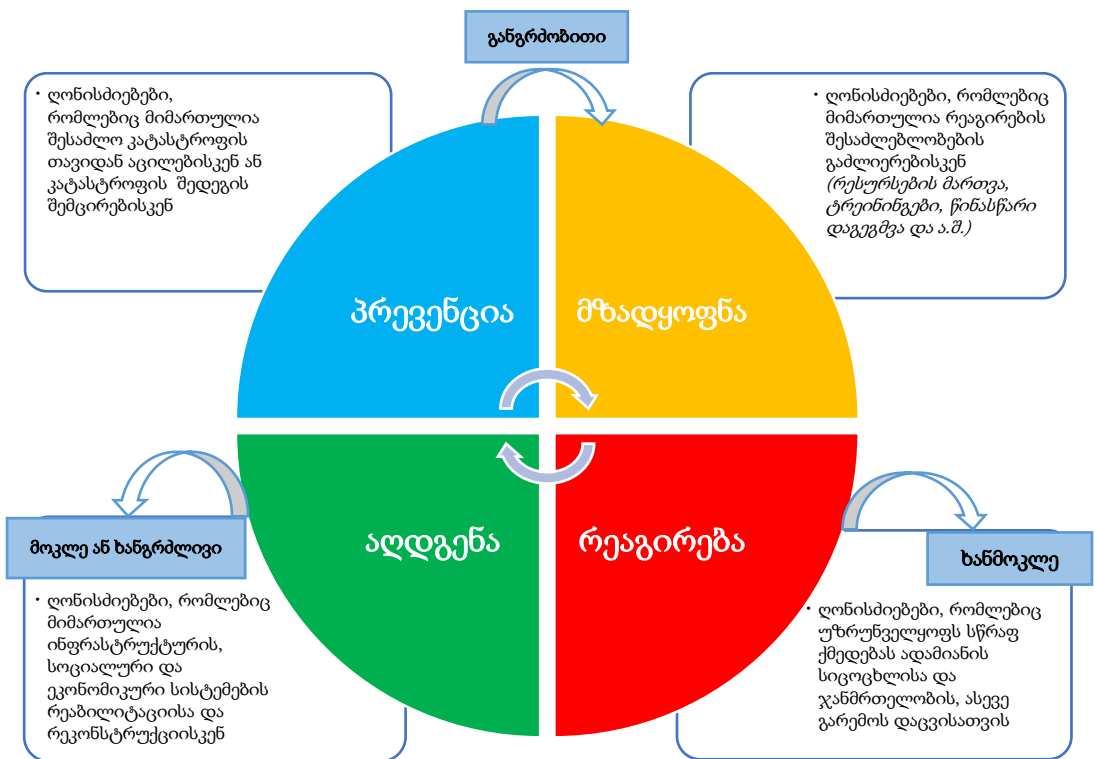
განგრძობითი

• ღონისძიებები, რომლებიც მიმართულია შესაძლო კატასტროფის თავიდან აცილებისკენ ან კატასტროფის შედეგის შემცირებისკენ

• ღონისძიებები, რომლებიც მიმართულია რეაგირების შესაძლებლობების გაძლიერებისკენ *(რესურსების მართვა, ტრეინინგები, წინასწარი დაგეგმვა და ა.შ.)*

პრევენცია

მზადყოფნა

აღდგენა

რეაგირება

მოკლე ან ხანგრძლივი

• ღონისძიებები, რომლებიც მიმართულია ინფრასტრუქტურის, სოციალური და ეკონომიკური სისტემების რეაბილიტაციისა და რეკონსტრუქციისკენ

ხანმოკლე

• ღონისძიებები, რომლებიც უზრუნველყოფს სწრაფ ქმედებას ადამიანის სიცოცხლისა და ჯანმრთელობის, ასევე გარემოს დაცვისათვის